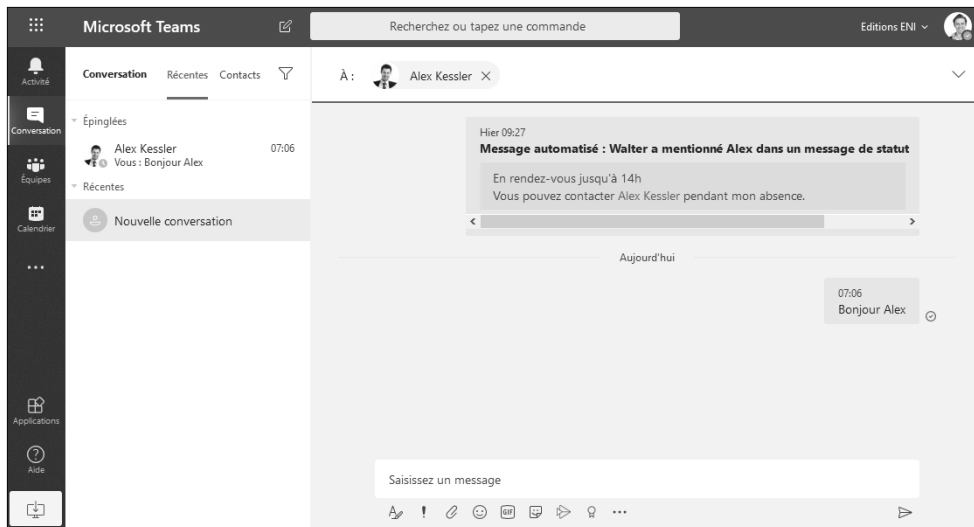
Microsoft Teams

Recherchez ou tapez une commande

Editions ENI

Activité

Conversation

Équipes

Calendrier

...

Applications

Aide

Conversation Récentes Contacts

Épinglées

Alex Kessler 07:06
Vous : Bonjour Alex

Récentes

Nouvelle conversation

À : Alex Kessler

Hier 09:27
Message automatisé : Walter a mentionné Alex dans un message de statut

En rendez-vous jusqu'à 14h
Vous pouvez contacter Alex Kessler pendant mon absence.

Aujourd'hui

07:06
Bonjour Alex

Saisissez un message

GIF

...